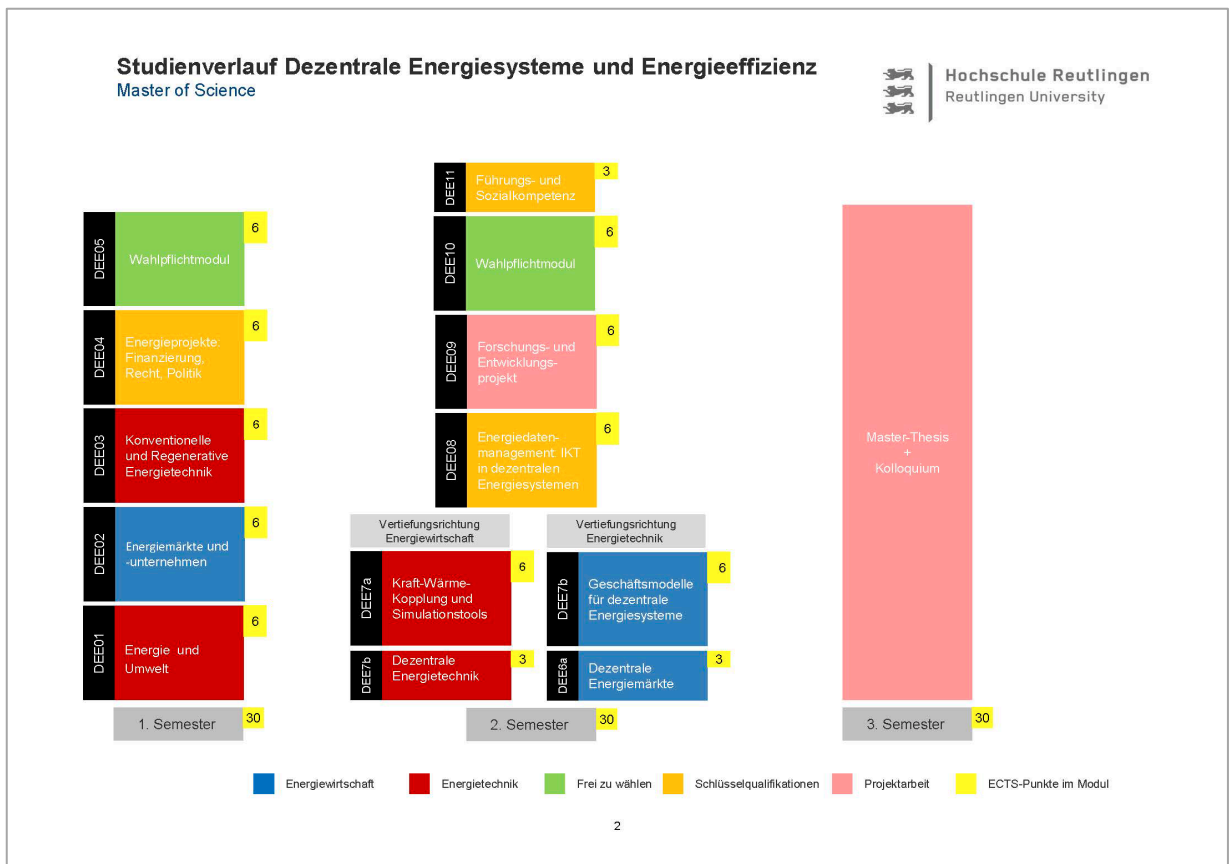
Studienverlauf Dezentrale Energiesysteme und Energieeffizienz
Master of Science

Hochschule Reutlingen
Reutlingen University

DEE05 Wahlpflichtmodul 6

DEE04 Energieprojekte: Finanzierung, Recht, Politik 6

DEE03 Konventionelle und Regenerative Energietechnik 6

DEE02 Energiemärkte und -unternehmen 6

DEE01 Energie und Umwelt 6

1. Semester 30

DEE11 Führungs- und Sozialkompetenz 3

DEE10 Wahlpflichtmodul 6

DEE09 Forschungs- und Entwicklungsprojekt 6

DEE08 Energiedatenmanagement: IKT in dezentralen Energiesystemen 6

Vertiefungsrichtung Energiewirtschaft

DEE7a Kraft-Wärme-Kopplung und Simulationstools 6

DEE7b Dezentrale Energietechnik 3

Vertiefungsrichtung Energietechnik

DEE7b Geschäftsmodelle für dezentrale Energiesysteme 6

DEE6a Dezentrale Energiemärkte 3

2. Semester 30

Master-Thesis + Kolloquium

3. Semester 30

Energiewirtschaft Energietechnik Frei zu wählen Schlüsselqualifikationen Projektarbeit ECTS-Punkte im Modul

2